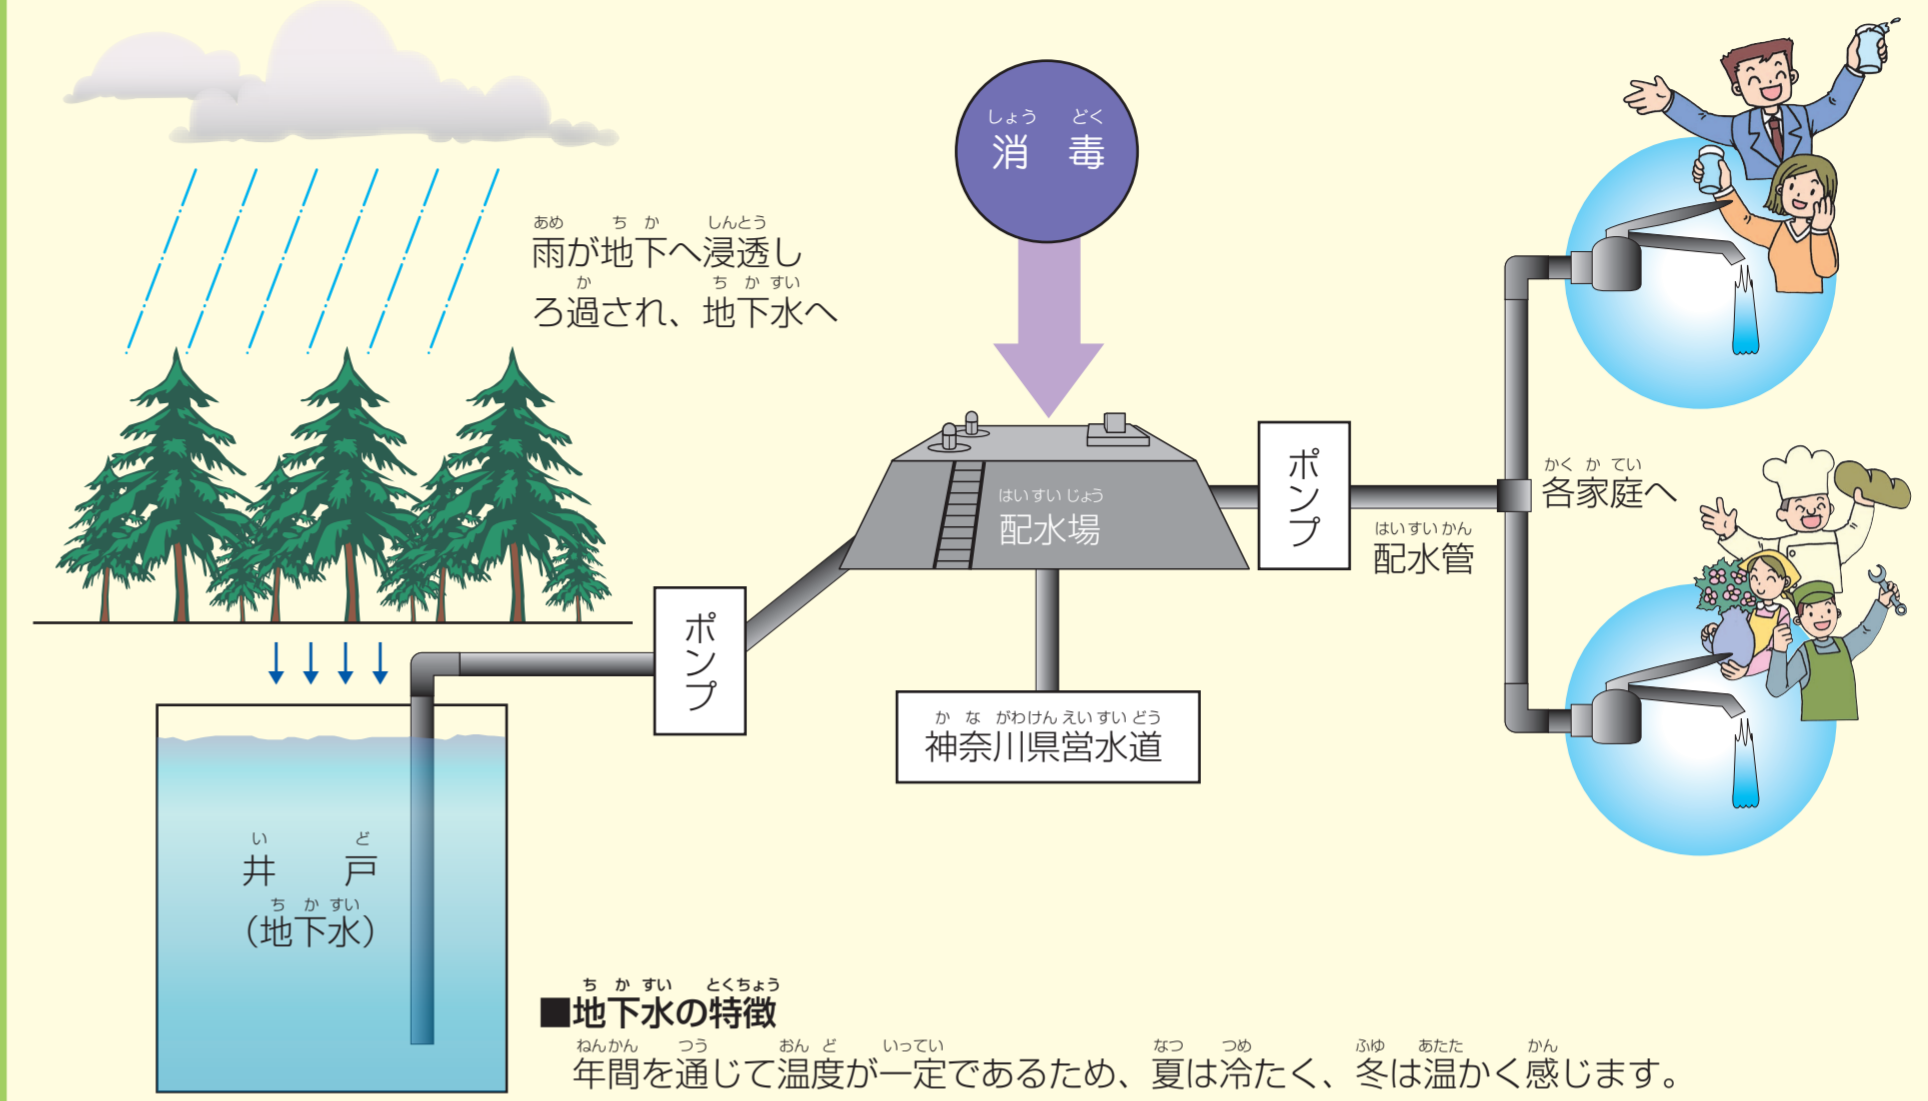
しょう どく
消 毒

あめ ち か しんとう
雨が地下へ浸透し
か ち か すい
ろ過され、地下水へ

はいすいじょう
配水場

ポンプ

はいすいかん
配水管

かく か てい
各家庭へ

ポンプ

か な がわけん えい すい どう
神奈川県営水道

い ど
井 戸
ち か すい
(地下水)

ち か すい とくちょう
■地下水の特徴
ねんかん つう おん ど いってい なつ つめ ふゆ あたた かん
年間を通じて温度が一定であるため、夏は冷たく、冬は温かく感じます。